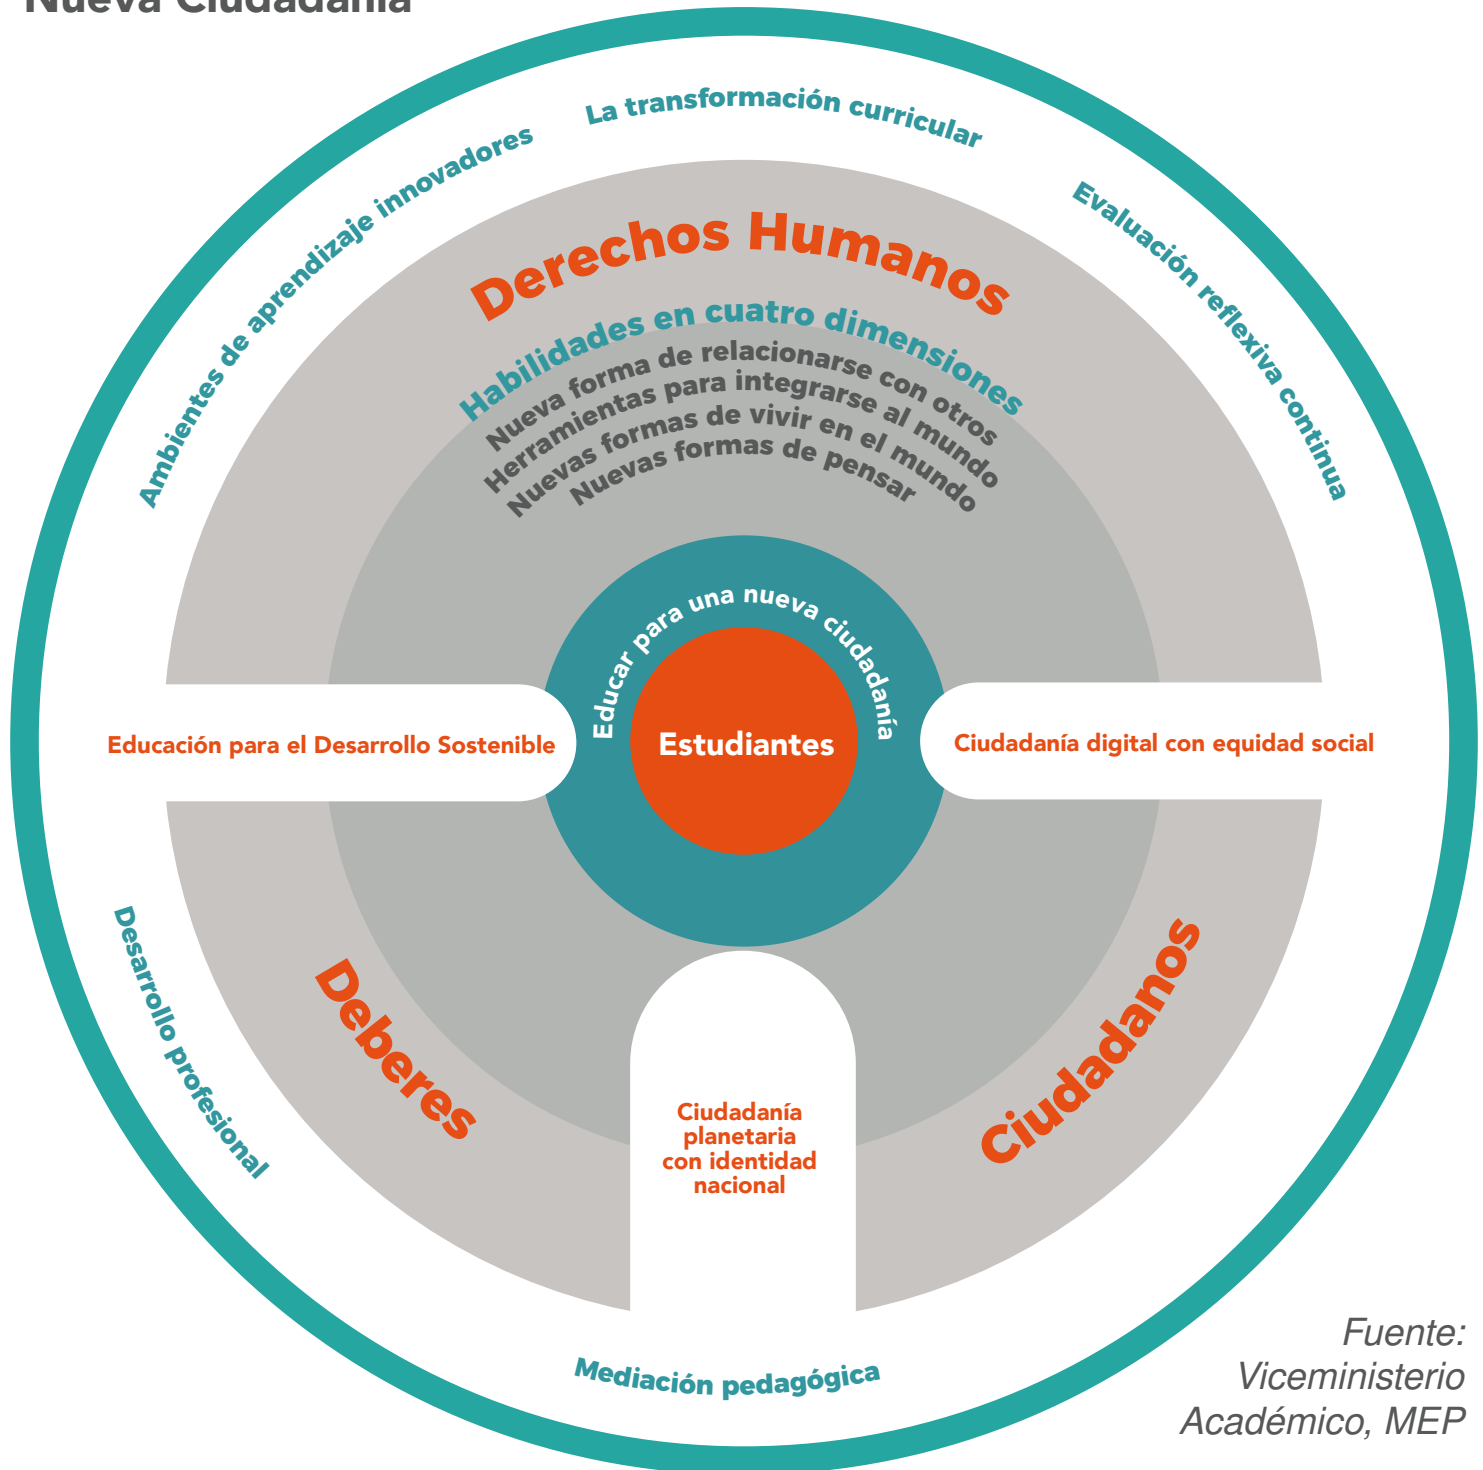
Nueva Ciudadanía

La transformación curricular

Ambientes de aprendizaje innovadores

Evaluación reflexiva continua

Derechos Humanos

Habilidades en cuatro dimensiones

Nueva forma de relacionarse con otros

Herramientas para integrarse al mundo

Nuevas formas de vivir en el mundo

Nuevas formas de pensar

Educar para una nueva ciudadanía

Estudiantes

Educación para el Desarrollo Sostenible

Ciudadanía digital con equidad social

Desarrollo profesional

Deberes

Ciudadanos

Ciudadanía planetaria con identidad nacional

Mediación pedagógica

Fuente: Viceministerio Académico, MEP